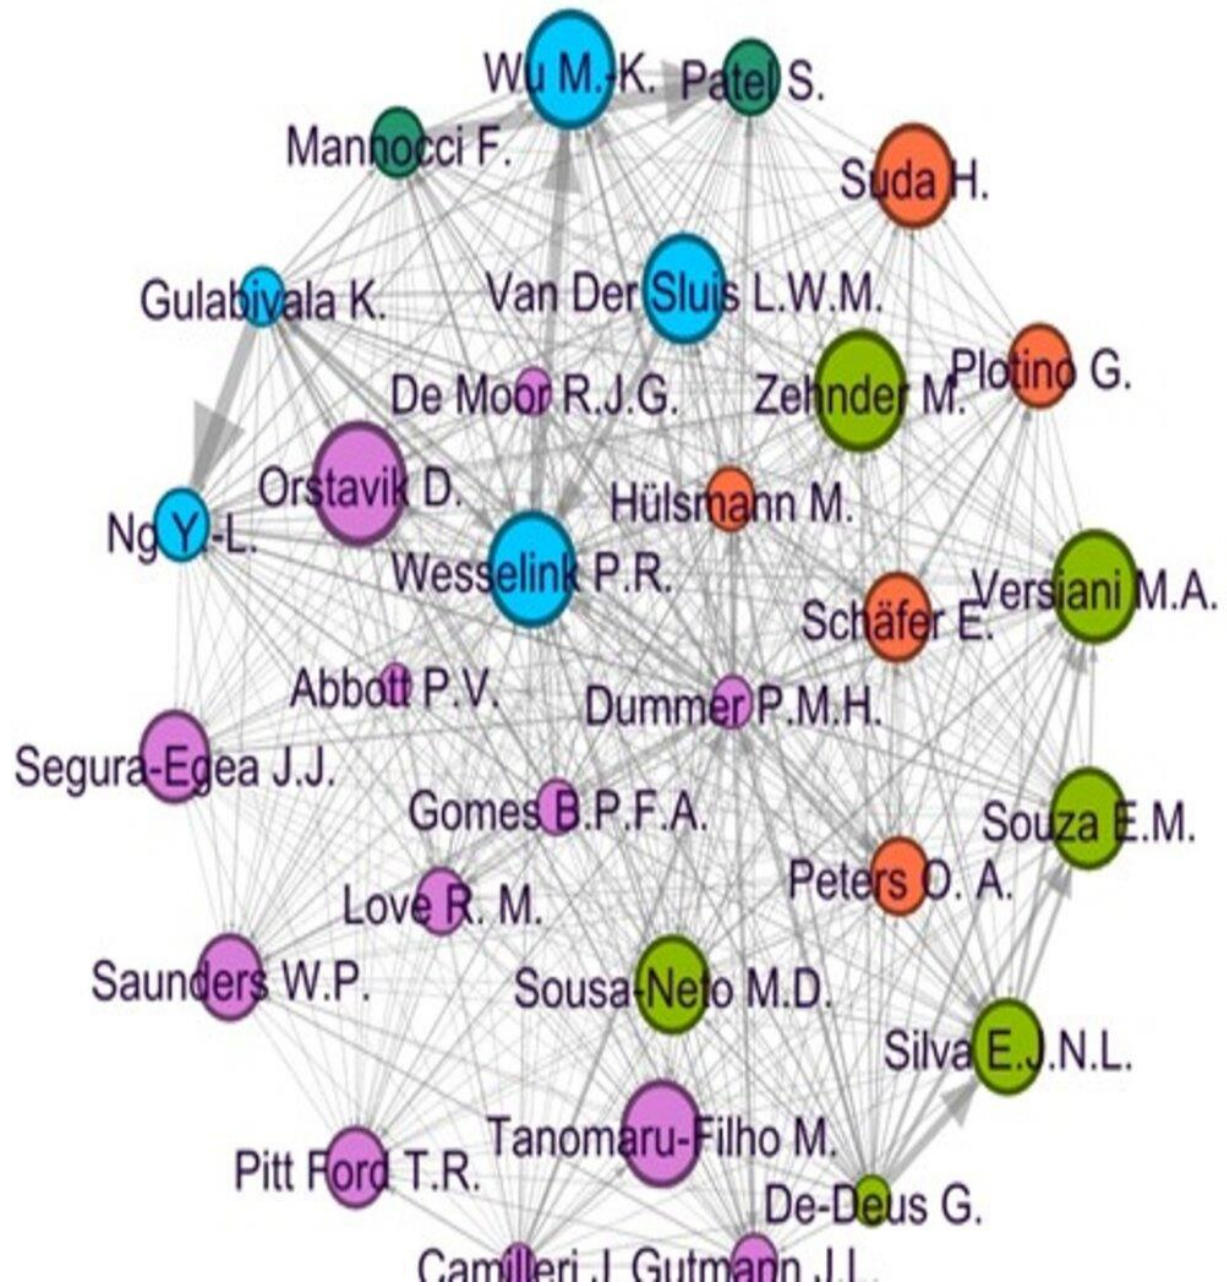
Wu M.-K.
Patel S.
Mannocci F.
Suda H.
Gulabivala K.
Van Der Sluis L.W.M.
De Moor R.J.G.
Zehnder M.
Plotino G.
Orstavik D.
Hülsmann M.
Ng Y.-L.
Wesselink P.R.
Versiani M.A.
Schäfer E.
Abbott P.V.
Dummer P.M.H.
Segura-Egea J.J.
Gomes B.P.F.A.
Souza E.M.
Peters O. A.
Love R. M.
Saunders W.P.
Sousa-Neto M.D.
Silva E.J.N.L.
Tanomaru-Filho M.
Pitt Ford T.R.
De-Deus G.
Camilleri J.
Gutmann J.L.